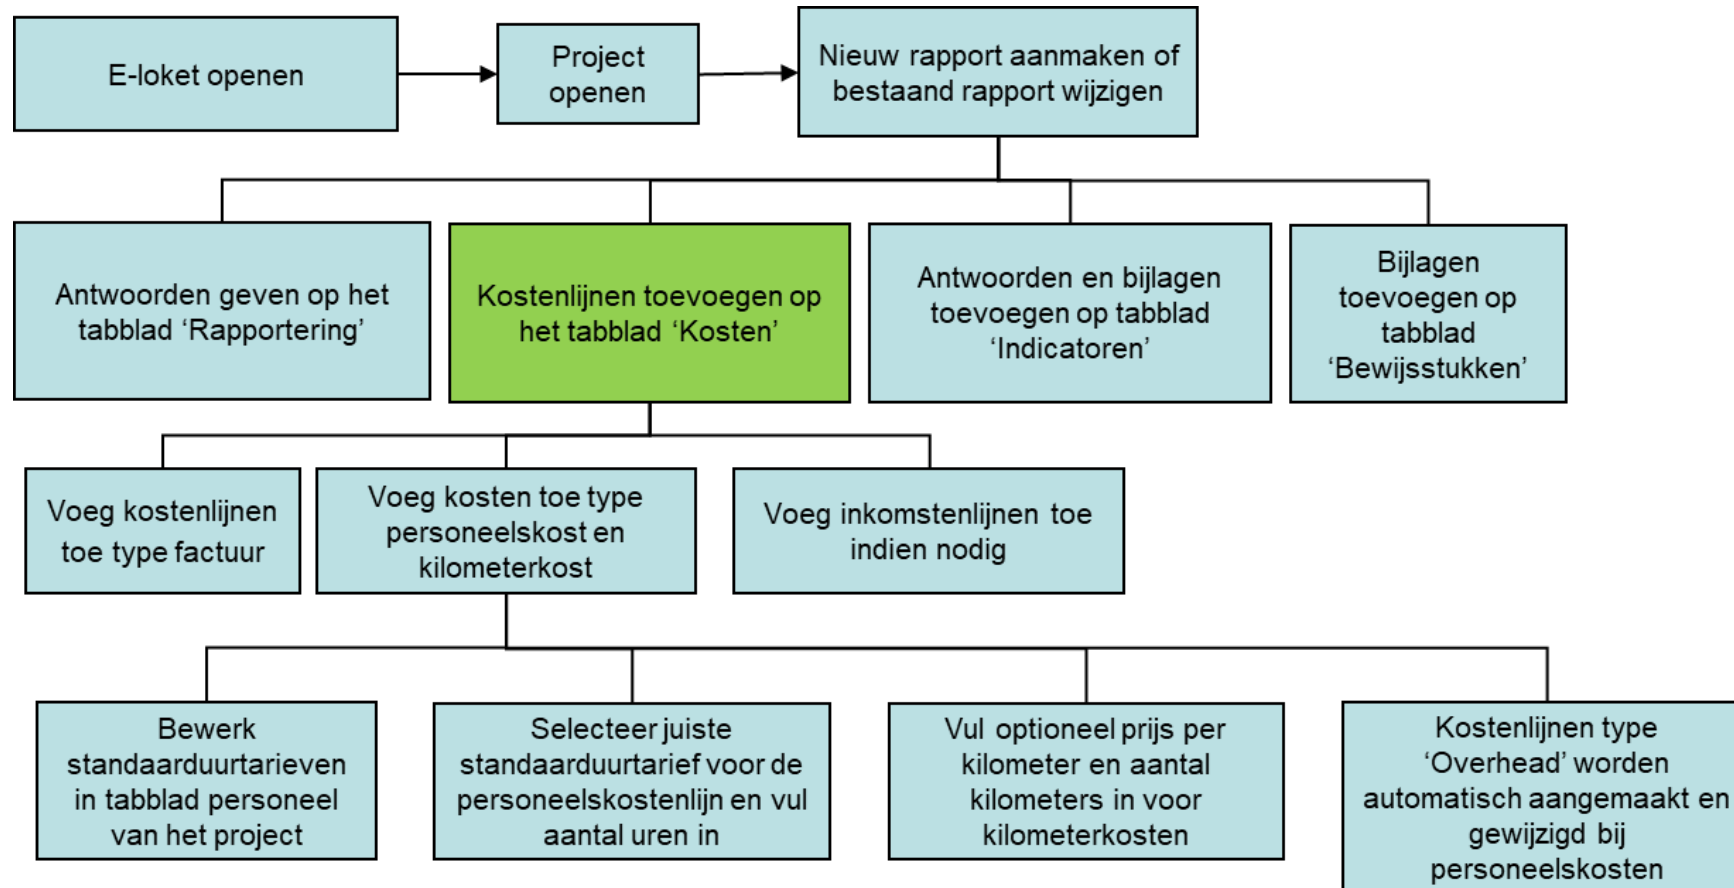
E-loket openen

Project openen

Nieuw rapport aanmaken of bestaand rapport wijzigen

Antwoorden geven op het tabblad ‘Rapportering’

Kostenlijnen toevoegen op het tabblad ‘Kosten’

Antwoorden en bijlagen toevoegen op tabblad ‘Indicatoren’

Bijlagen toevoegen op tabblad ‘Bewijsstukken’

Voeg kostenlijnen toe type factuur

Voeg kosten toe type personeelskost en kilometerkost

Voeg inkomstenlijnen toe indien nodig

Bewerk standaarduurtarieven in tabblad personeel van het project

Selecteer juiste standaarduurtarief voor de personeelskostenlijn en vul aantal uren in

Vul optioneel prijs per kilometer en aantal kilometers in voor kilometerkosten

Kostenlijnen type ‘Overhead’ worden automatisch aangemaakt en gewijzigd bij personeelskosten